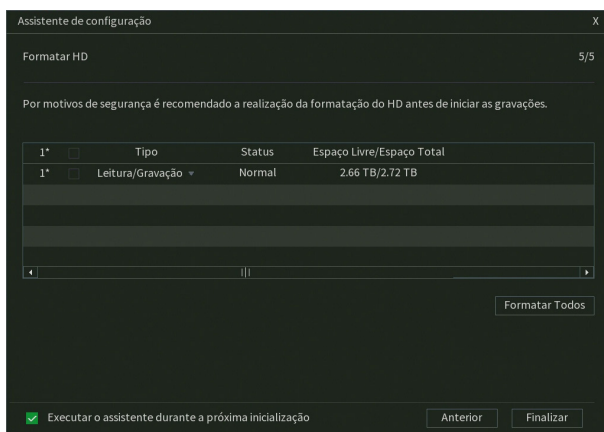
Assistente de configuração

X

Formatar HD

5/5

Por motivos de segurança é recomendado a realização da formatação do HD antes de iniciar as gravações.

| 1* | | Tipo | Status | Espaço Livre/Espaço Total |
|---|---|---|---|---|
| 1* | | Leitura/Gravação | Normal | 2.66 TB/2.72 TB |

Formatar Todos

Executar o assistente durante a próxima inicialização

Anterior

Finalizar